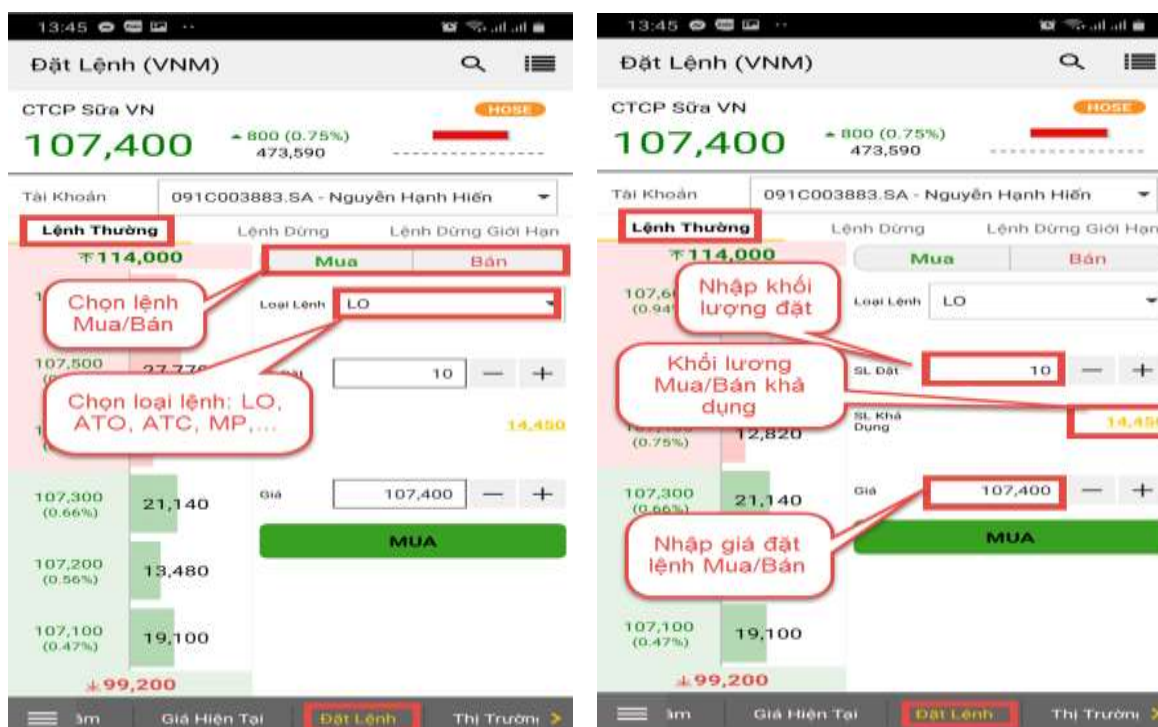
13:45

Đặt Lệnh (VNM)

CTCP Sữa VN

HOSE

107,400

▲800 (0.75%)
473,590

Tài Khoản 091C003883.SA - Nguyễn Hạnh Hiến

Lệnh Thường Lệnh Dừng Lệnh Dừng Giới Hạn

₸114,000

Mua Bán

Chọn lệnh Mua/Bán

Loại Lệnh LO

107,500

27,77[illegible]

10

Chọn loại lệnh: LO, ATO, ATC, MP,...

14,450

107,300 (0.66%) 21,140

Giá 107,400

MUA

107,200 (0.56%) 13,480

107,100 (0.47%) 19,100

⊥99,200

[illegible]ầm Giá Hiện Tại Đặt Lệnh Thị Trườn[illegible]

13:45

Đặt Lệnh (VNM)

CTCP Sữa VN

HOSE

107,400

▲800 (0.75%)
473,590

Tài Khoản 091C003883.SA - Nguyễn Hạnh Hiến

Lệnh Thường Lệnh Dừng Lệnh Dừng Giới Hạn

₸114,000

Mua Bán

107,6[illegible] (0.94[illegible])

Nhập khối lượng đặt

Loại Lệnh LO

Khối lương Mua/Bán khả dụng

SL Đặt 10

SL Khả Dụng

14,45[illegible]

(0.75%) 12,820

107,300 (0.66%) 21,140

Giá 107,400

MUA

Nhập giá đặt lệnh Mua/Bán

107,100 (0.47%) 19,100

⊥99,200

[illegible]ầm Giá Hiện Tại Đặt Lệnh Thị Trườn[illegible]